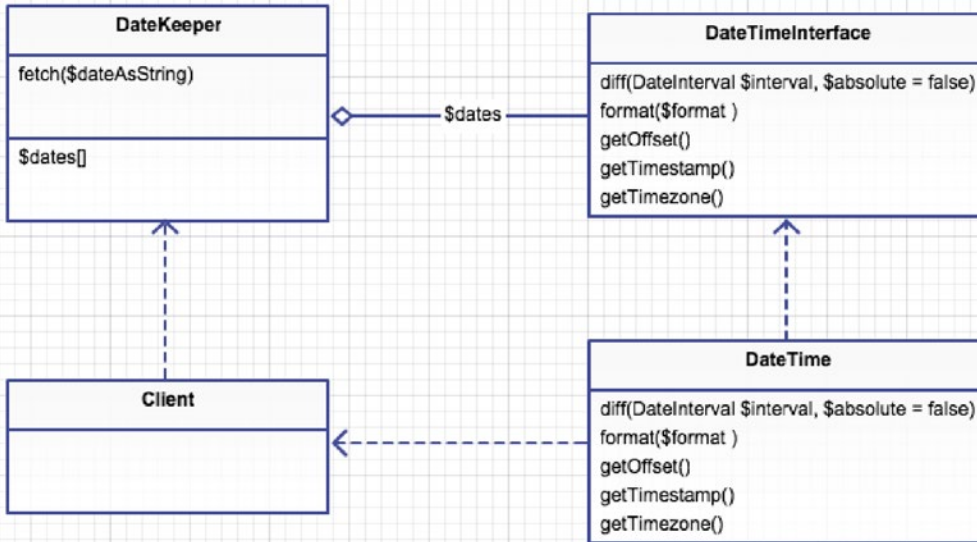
DateKeeper

fetch($dateAsString)

$dates[]

$dates

DateTimeInterface

diff(DateInterval $interval, $absolute = false)
format($format )
getOffset()
getTimestamp()
getTimezone()

Client

DateTime

diff(DateInterval $interval, $absolute = false)
format($format )
getOffset()
getTimestamp()
getTimezone()